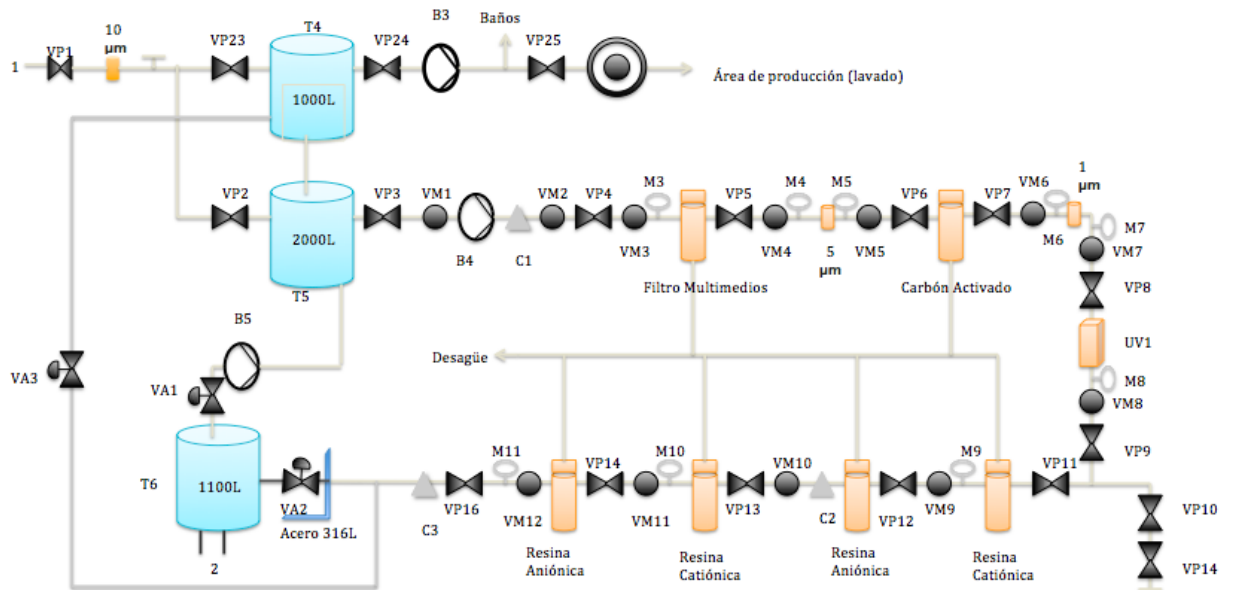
1 VP1 10 μm VP23 T4 1000L VP24 B3 Baños VP25 Área de producción (lavado)

VP2 2000L T5 VP3 VM1 B4 C1 VM2 VP4 M3 VM3 Filtro Multimedios VP5 VM4 M4 M5 5 μm VM5 VP6 Carbón Activado VP7 VM6 1 μm M6 M7 VM7 VP8

B5 VA3 VA1 Desagüe UV1 M8 VM8 VP9

T6 1100L 2 VA2 Acero 316L C3 VP16 M11 VM12 Resina Aniónica VP14 M10 VM11 Resina Catiónica VP13 VM10 C2 Resina Aniónica VP12 M9 VM9 Resina Catiónica VP11 VP10 VP14